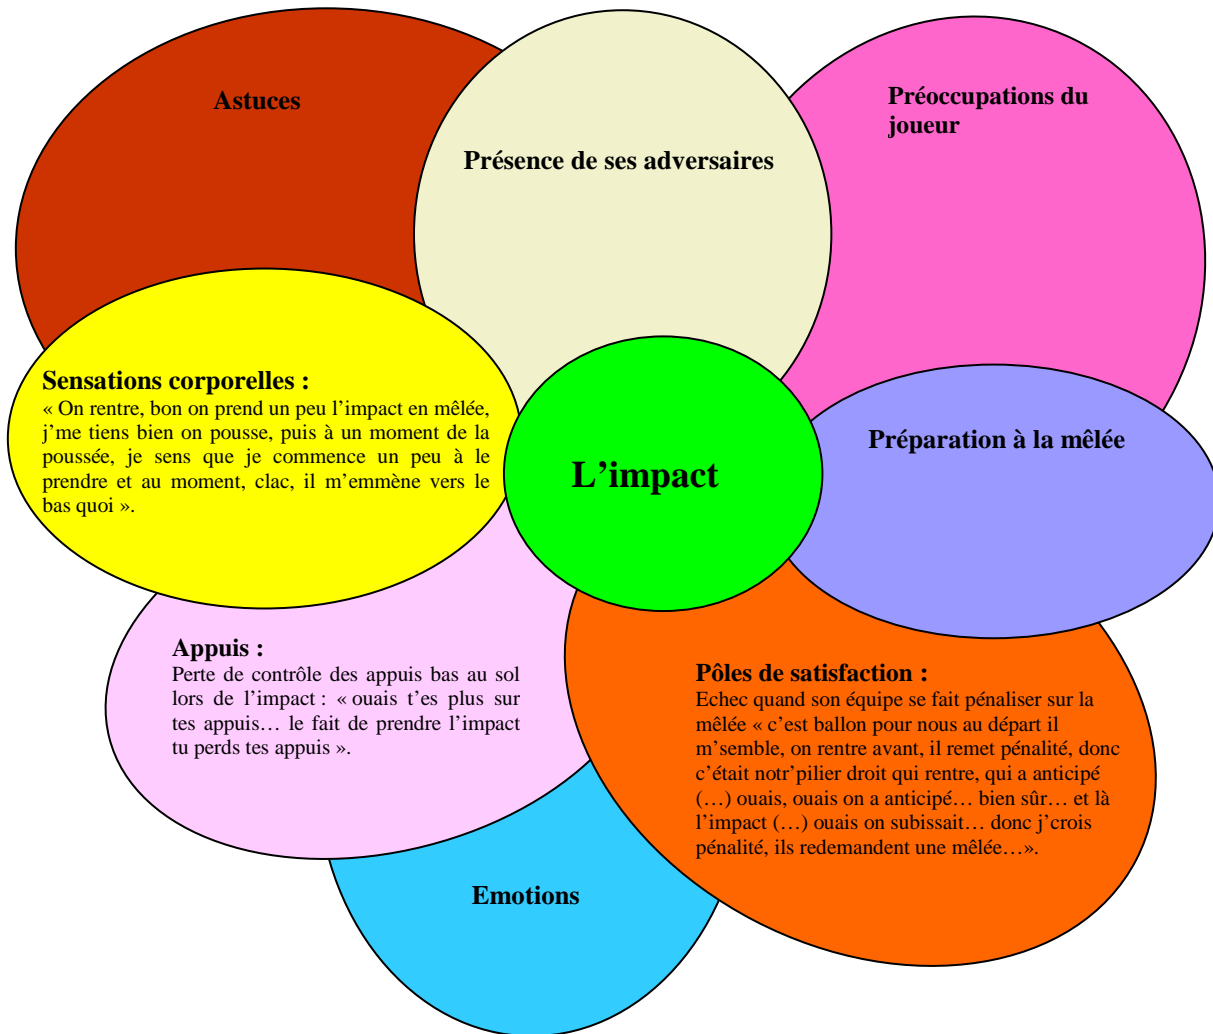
Astuces

Présence de ses adversaires

Préoccupations du joueur

Sensations corporelles :
« On rentre, bon on prend un peu l'impact en mêlée, j'me tiens bien on pousse, puis à un moment de la poussée, je sens que je commence un peu à le prendre et au moment, clac, il m'emmène vers le bas quoi ».

L'impact

Préparation à la mêlée

Appuis :
Perte de contrôle des appuis bas au sol lors de l'impact : « ouais t'es plus sur tes appuis… le fait de prendre l'impact tu perds tes appuis ».

Pôles de satisfaction :
Echec quand son équipe se fait pénaliser sur la mêlée « c'est ballon pour nous au départ il m'semble, on rentre avant, il remet pénalité, donc c'était notr'pilier droit qui rentre, qui a anticipé (…) ouais, ouais on a anticipé… bien sûr… et là l'impact (…) ouais on subissait… donc j'crois pénalité, ils redemandent une mêlée…».

Emotions